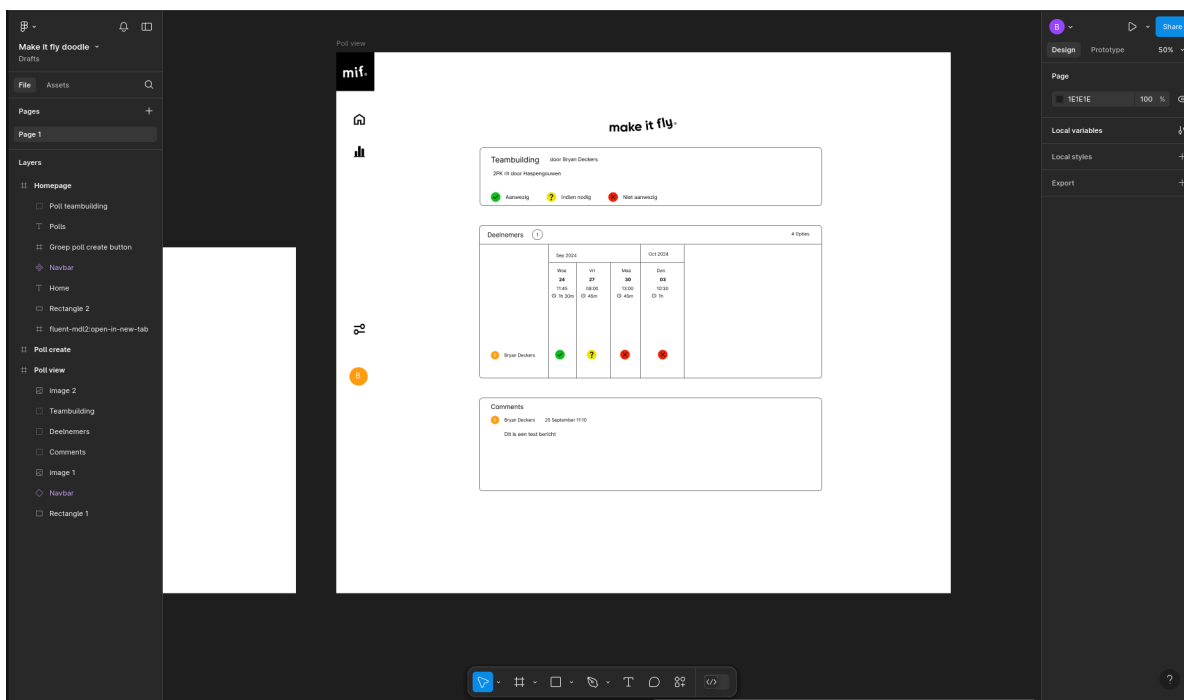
Make it fly doodle
Drafts

File Assets

Pages +
Page 1

Layers
Homepage
Poll teambuilding
Polls
Groep poll create button
Navbar
Home
Rectangle 2
fluent-mdl2:open-in-new-tab
Poll create
Poll view
Image 2
Teambuilding
Deelnemers
Comments
Image 1
Navbar
Rectangle 1

Poll view

mif.

make it fly.

Teambuilding door Bryan Deckers
2PK rit door Haspengouwen
Aanwezig ? Indien nodig Niet aanwezig

Deelnemers 1 4 Opties

| | Sep 2024 | | | Oct 2024 |
|---|---|---|---|---|
| | Woe 24 11:45 1h 30m | Vri 27 08:00 45m | Maa 30 13:00 45m | Don 03 10:30 1h |
| B Bryan Deckers | | ? | | |

Comments
B Bryan Deckers 25 September 11:10
Dit is een test bericht

B

Share
Design Prototype 50%
Page
1E1E1E 100 %
Local variables
Local styles
Export
?